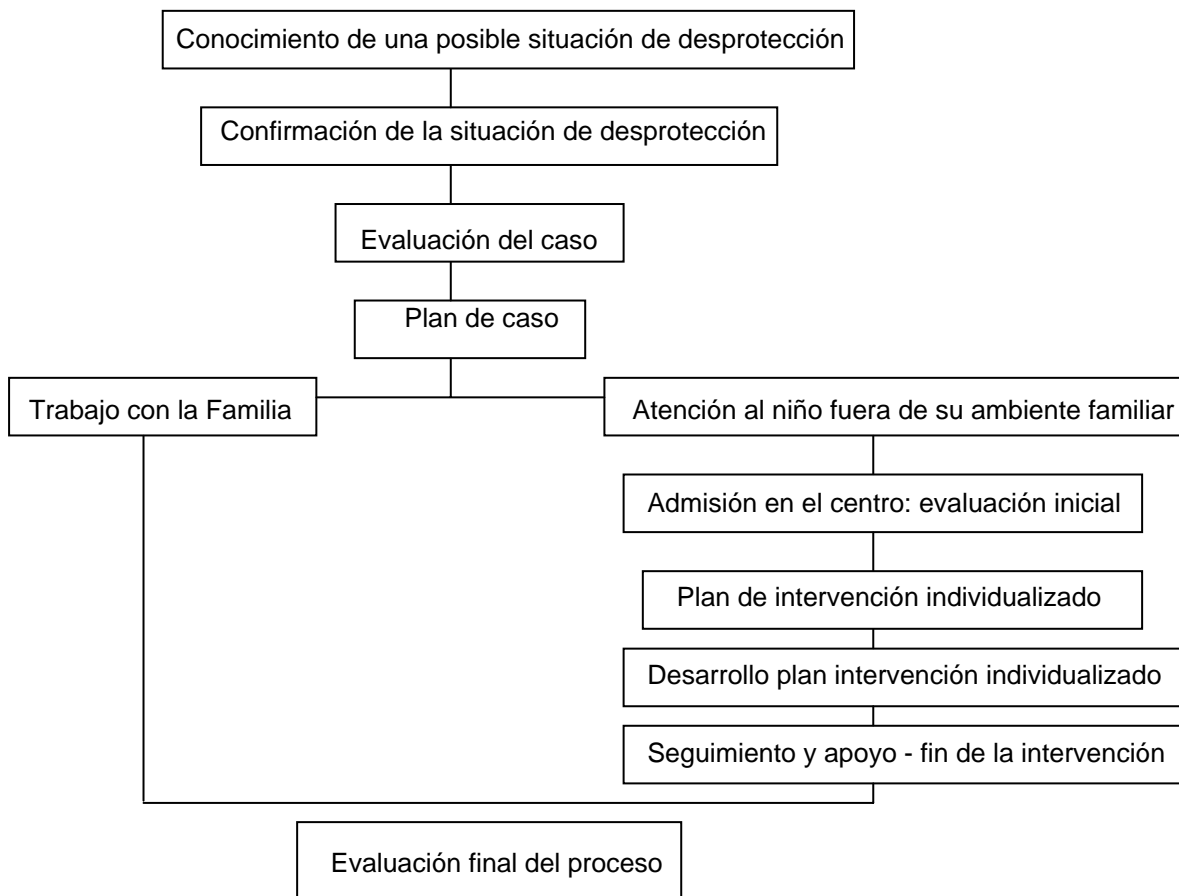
Conocimiento de una posible situación de desprotección

Confirmación de la situación de desprotección

Evaluación del caso

Plan de caso

Trabajo con la Familia

Atención al niño fuera de su ambiente familiar

Admisión en el centro: evaluación inicial

Plan de intervención individualizado

Desarrollo plan intervención individualizado

Seguimiento y apoyo - fin de la intervención

Evaluación final del proceso